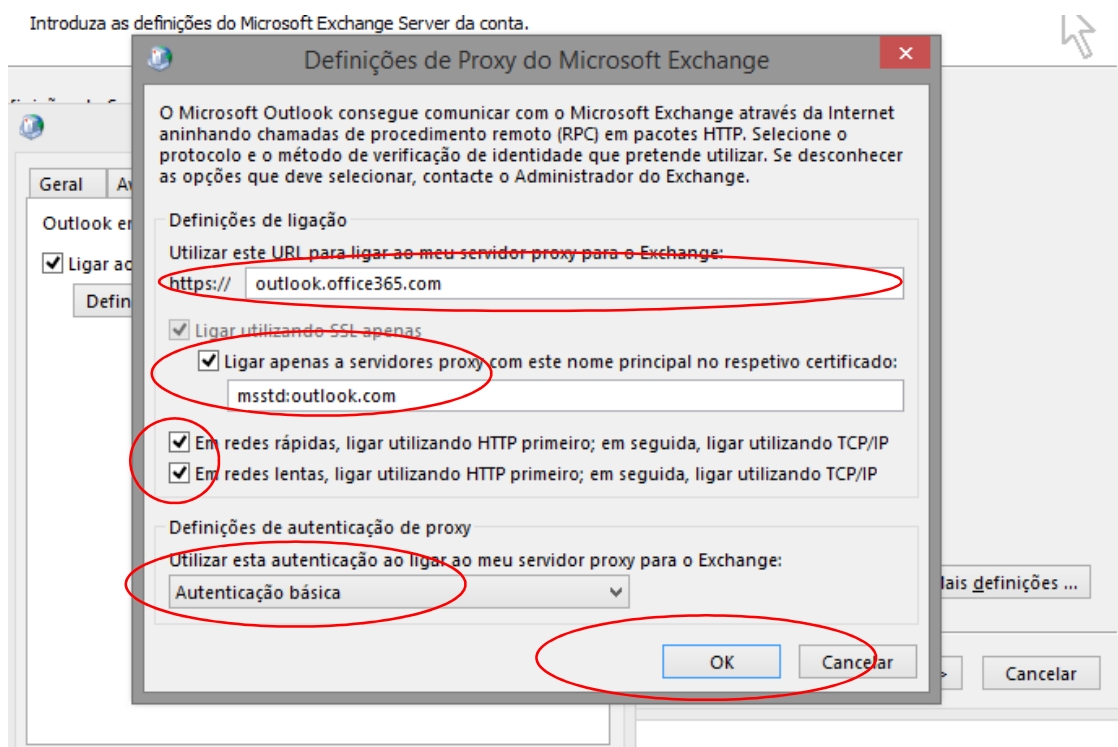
Introduza as definições do Microsoft Exchange Server da conta.

Definições de Proxy do Microsoft Exchange

O Microsoft Outlook consegue comunicar com o Microsoft Exchange através da Internet aninhando chamadas de procedimento remoto (RPC) em pacotes HTTP. Selecione o protocolo e o método de verificação de identidade que pretende utilizar. Se desconhecer as opções que deve selecionar, contacte o Administrador do Exchange.

Definições de ligação

Utilizar este URL para ligar ao meu servidor proxy para o Exchange:

https:// outlook.office365.com

Ligar utilizando SSL apenas

Ligar apenas a servidores proxy com este nome principal no respetivo certificado:

msstd:outlook.com

Em redes rápidas, ligar utilizando HTTP primeiro; em seguida, ligar utilizando TCP/IP

Em redes lentas, ligar utilizando HTTP primeiro; em seguida, ligar utilizando TCP/IP

Definições de autenticação de proxy

Utilizar esta autenticação ao ligar ao meu servidor proxy para o Exchange:

Autenticação básica

OK Cancelar

Geral Av

Outlook en

Ligar ao

Defin

lais definições ...

Cancelar